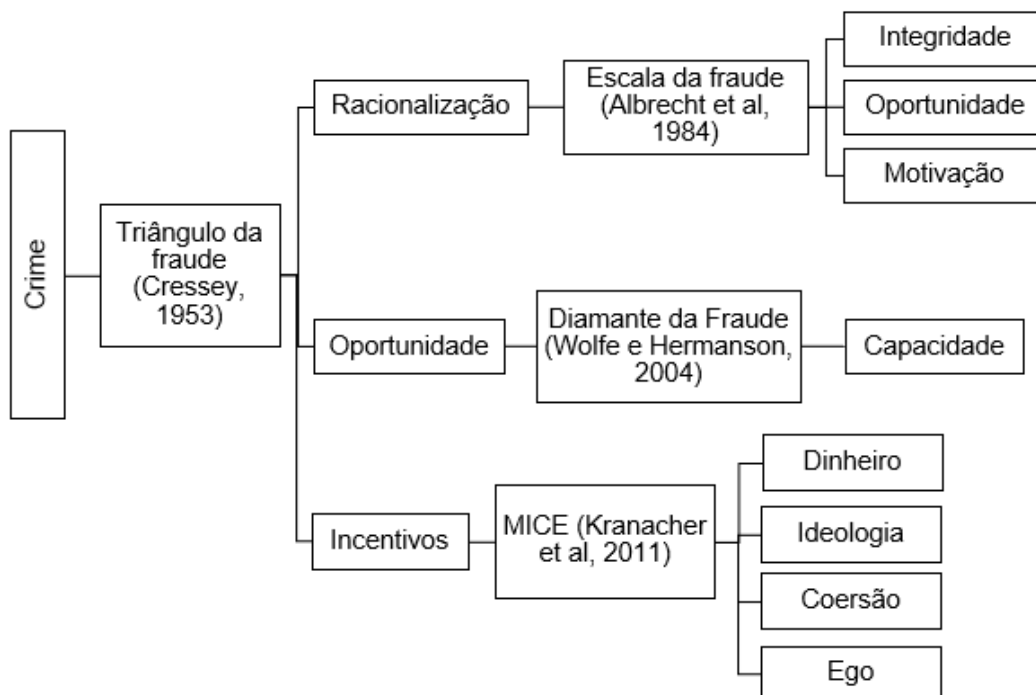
Crime

Triângulo da fraude (Cressey, 1953)

Racionalização

Escala da fraude (Albrecht et al, 1984)

Integridade

Oportunidade

Motivação

Oportunidade

Diamante da Fraude (Wolfe e Hermanson, 2004)

Capacidade

Incentivos

MICE (Kranacher et al, 2011)

Dinheiro

Ideologia

Coersão

Ego